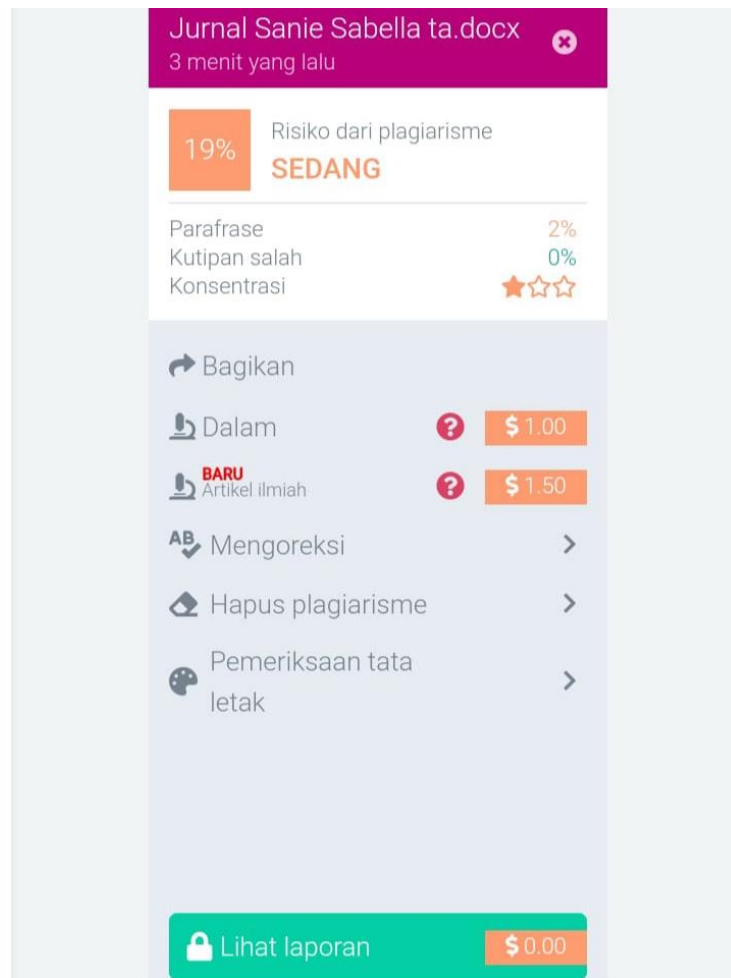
Jurnal Sanie Sabella ta.docx
3 menit yang lalu

19%

Risiko dari plagiarisme
SEDANG

Parafrase 2%
Kutipan salah 0%
Konsentrasi

Bagikan

Dalam $ 1.00

BARU
Artikel ilmiah $ 1.50

AB Mengoreksi

Hapus plagiarisme

Pemeriksaan tata letak

Lihat laporan $ 0.00